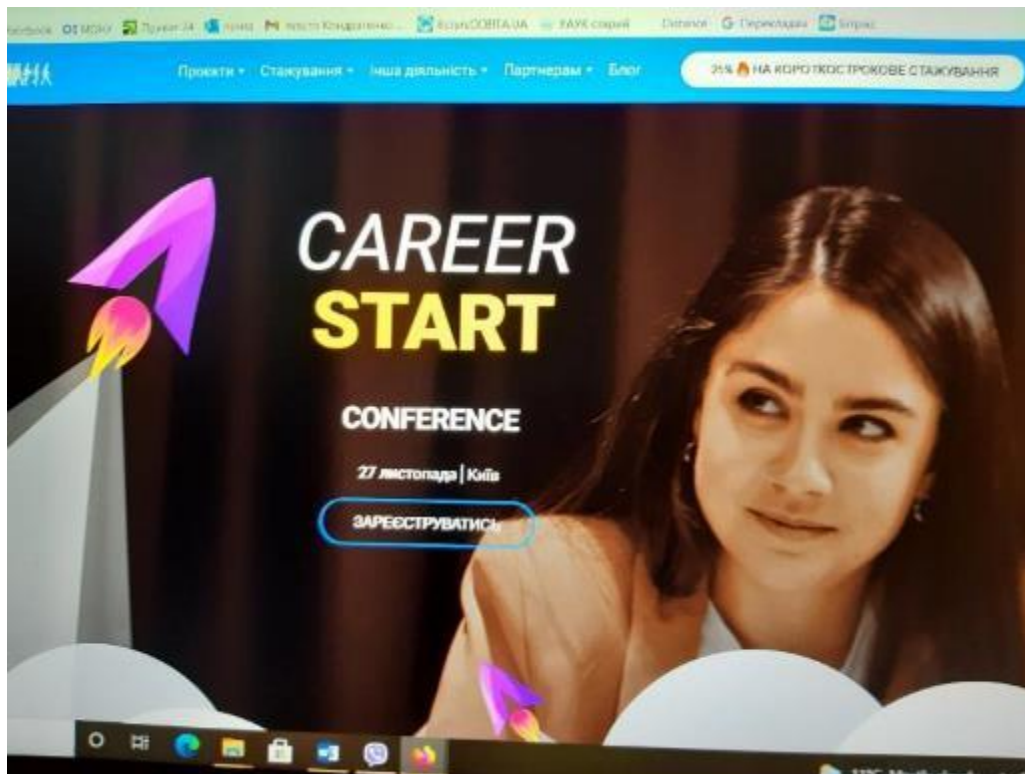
Facebook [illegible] MOKO Приват 24 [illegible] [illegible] Кондратенко... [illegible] COBTA.UA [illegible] Переклад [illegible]

Проекти ▾ Стажування ▾ Інша діяльність ▾ Партнерам ▾ Блог

-25% НА КОРОТКОСТРОКОВЕ СТАЖУВАННЯ

CAREER START

CONFERENCE

27 листопада | Київ

ЗАРЕЄСТРУВАТИСЬ